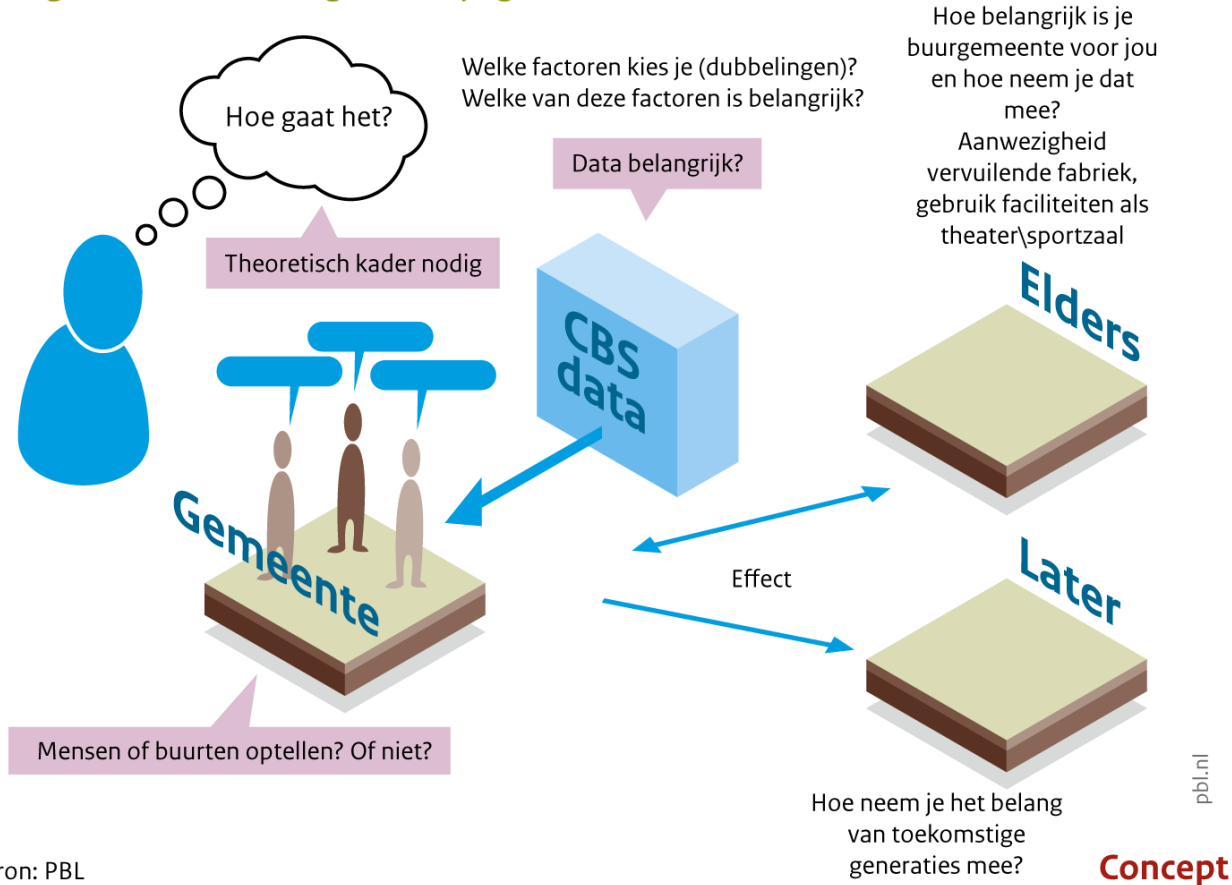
Hoe gaat het?

Theoretisch kader nodig

Welke factoren kies je (dubbelingen)?
Welke van deze factoren is belangrijk?

Data belangrijk?

CBS data

Hoe belangrijk is je buurgemeente voor jou en hoe neem je dat mee?
Aanwezigheid vervuilende fabriek, gebruik faciliteiten als theater\sportzaal

Elders

Gemeente

Effect

Later

Mensen of buurten optellen? Of niet?

Hoe neem je het belang van toekomstige generaties mee?

pbl.nl

ron: PBL

Concept